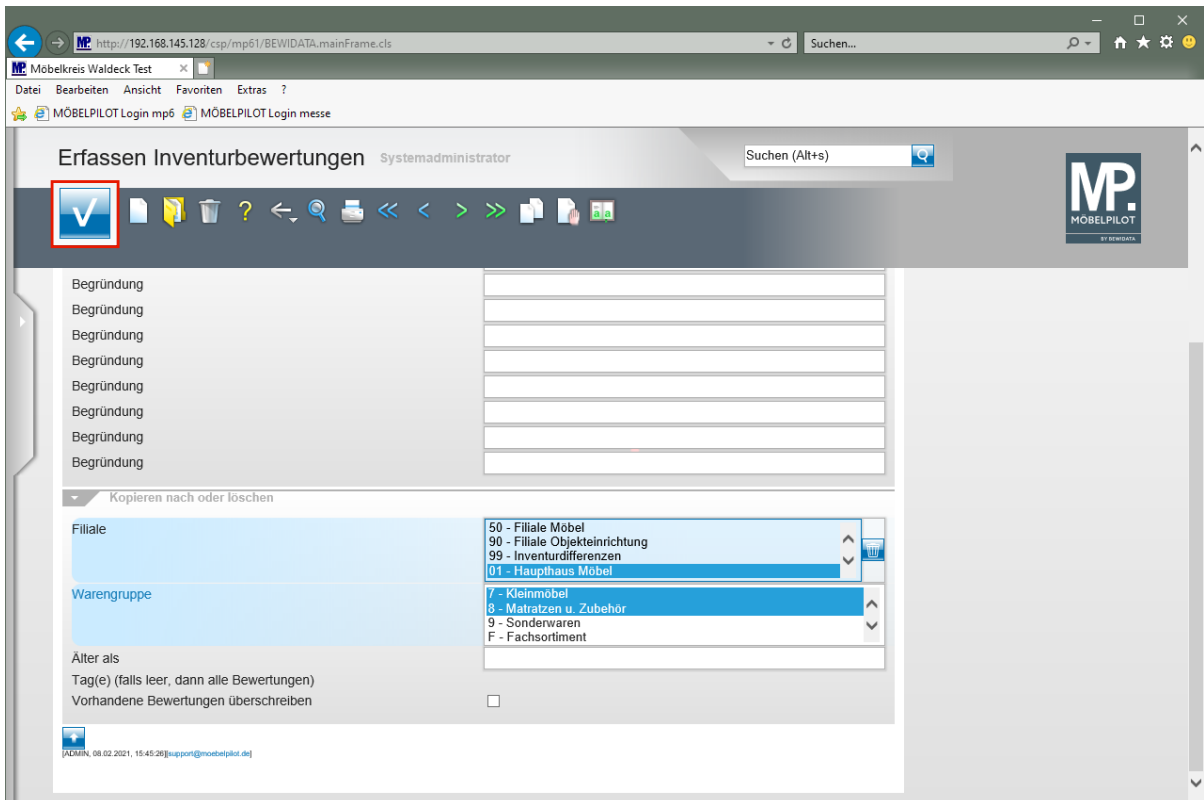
http://192.168.145.128/csp/mp61/BEWIDATA.mainFrame.cls
Suchen...
Möbelkreis Waldeck Test
Datei Bearbeiten Ansicht Favoriten Extras ?
MÖBELPILOT Login mp6 MÖBELPILOT Login messe

Erfassen Inventurbewertungen Systemadministrator
Suchen (Alt+s)
MP. MÖBELPILOT BY BEWIDATA

Begründung
Begründung
Begründung
Begründung
Begründung
Begründung
Begründung
Begründung

Kopieren nach oder löschen

Filiale
50 - Filiale Möbel
90 - Filiale Objekteinrichtung
99 - Inventurdifferenzen
01 - Haupthaus Möbel

Warengruppe
7 - Kleinmöbel
8 - Matratzen u. Zubehör
9 - Sonderwaren
F - Fachsortiment

Älter als
Tag(e) (falls leer, dann alle Bewertungen)
Vorhandene Bewertungen überschreiben

[ADMIN, 08.02.2021, 15:45:26][support@moebelpilot.de]